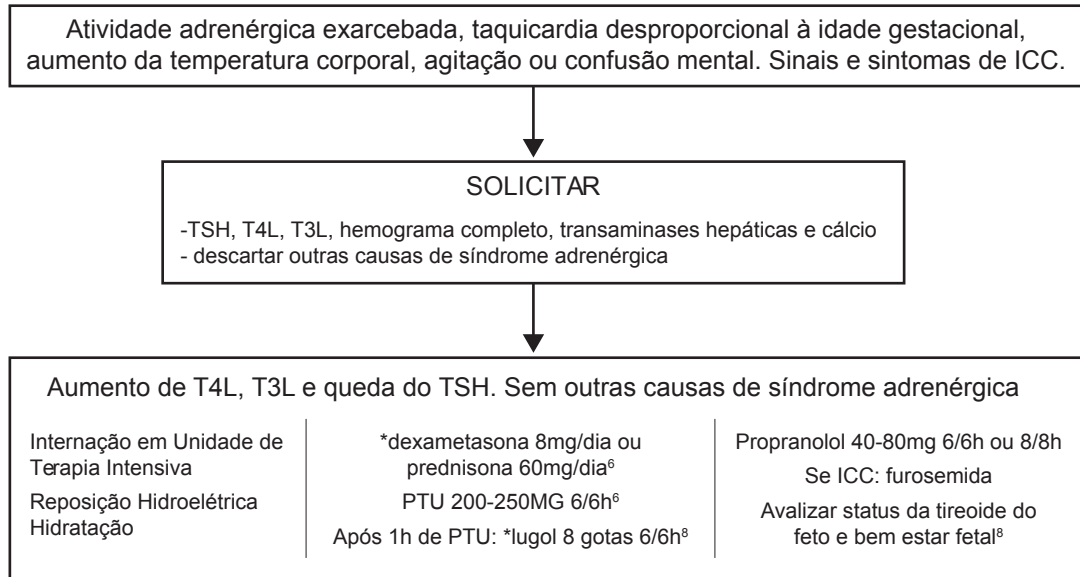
Atividade adrenérgica exarcebada, taquicardia desproporcional à idade gestacional, aumento da temperatura corporal, agitação ou confusão mental. Sinais e sintomas de ICC.

SOLICITAR

-TSH, T4L, T3L, hemograma completo, transaminases hepáticas e cálcio
- descartar outras causas de síndrome adrenérgica

Aumento de T4L, T3L e queda do TSH. Sem outras causas de síndrome adrenérgica

Internação em Unidade de Terapia Intensiva
Reposição Hidroelétrica
Hidratação

*dexametasona 8mg/dia ou prednisona 60mg/dia$^{6}$
PTU 200-250MG 6/6h$^{6}$
Após 1h de PTU: *lugol 8 gotas 6/6h$^{8}$

Propranolol 40-80mg 6/6h ou 8/8h
Se ICC: furosemida
Avalizar status da tireoide do feto e bem estar fetal$^{8}$